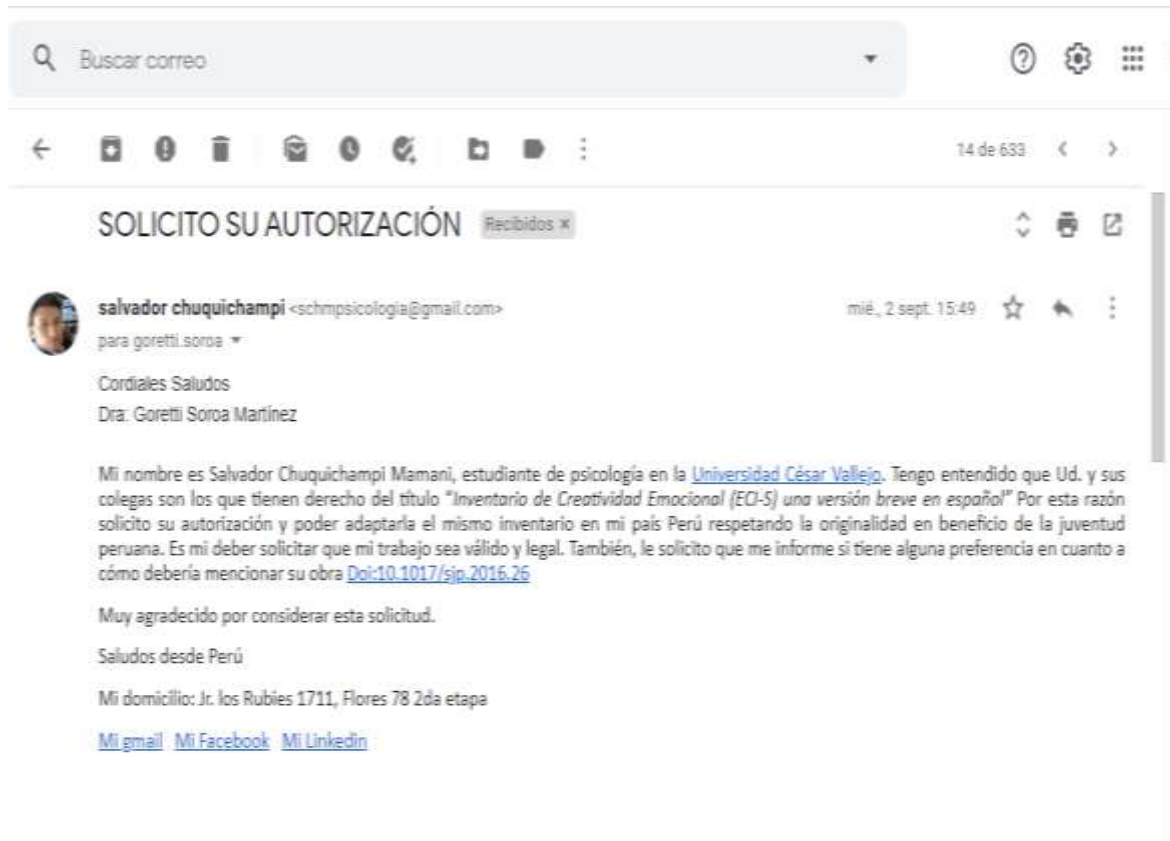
Buscar correo

14 de 633

SOLICITO SU AUTORIZACIÓN Recibidos ×

salvador chuquichampi <schmpsicologia@gmail.com>
para goretti.soroa

mié., 2 sept. 15:49

Cordiales Saludos
Dra. Goretti Soroa Martínez

Mi nombre es Salvador Chuquichampi Mamani, estudiante de psicología en la Universidad César Vallejo. Tengo entendido que Ud. y sus colegas son los que tienen derecho del título "Inventario de Creatividad Emocional (ECI-S) una versión breve en español" Por esta razón solicito su autorización y poder adaptarla el mismo inventario en mi país Perú respetando la originalidad en beneficio de la juventud peruana. Es mi deber solicitar que mi trabajo sea válido y legal. También, le solicito que me informe si tiene alguna preferencia en cuanto a cómo debería mencionar su obra Doi:10.1017/sjp.2016.26

Muy agradecido por considerar esta solicitud.

Saludos desde Perú

Mi domicilio: Jr. los Rubíes 1711, Flores 78 2da etapa

Mi gmail Mi Facebook Mi Linkedin